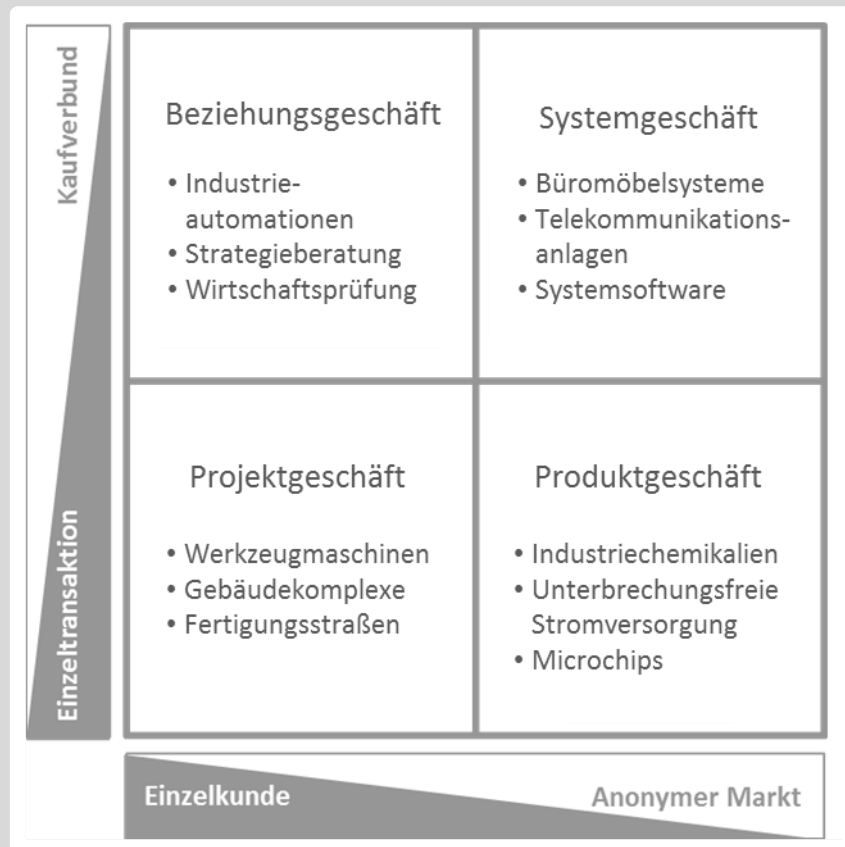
Kaufverbund

Einzeltransaktion

Beziehungsgeschäft

• Industrieautomationen
• Strategieberatung
• Wirtschaftsprüfung

Systemgeschäft

• Büromöbelsysteme
• Telekommunikationsanlagen
• Systemsoftware

Projektgeschäft

• Werkzeugmaschinen
• Gebäudekomplexe
• Fertigungsstraßen

Produktgeschäft

• Industriechemikalien
• Unterbrechungsfreie Stromversorgung
• Microchips

Einzelkunde

Anonymer Markt